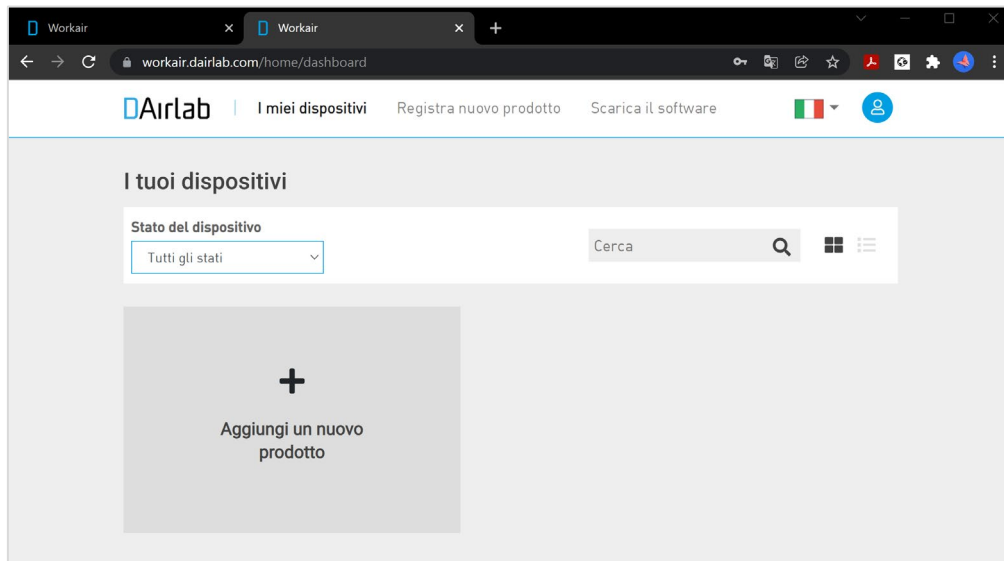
Workair
Workair
workair.dairlab.com/home/dashboard

DAirlab
I miei dispositivi
Registra nuovo prodotto
Scarica il software

I tuoi dispositivi

Stato del dispositivo
Tutti gli stati

Cerca

+
Aggiungi un nuovo prodotto